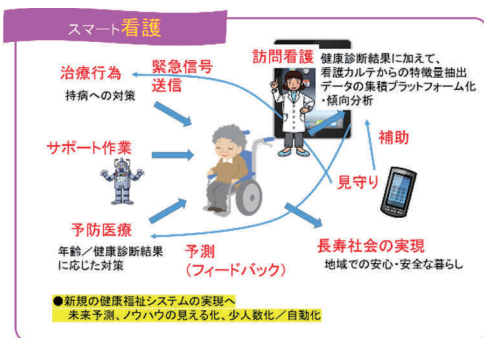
スマート看護

治療行為
持病への対策

緊急信号
送信

訪問看護
健康診断結果に加えて、看護カルテからの特徴量抽出データの集積プラットフォーム化・傾向分析

補助

サポート作業

見守り

予防医療
年齢／健康診断結果に応じた対策

予測
(フィードバック)

長寿社会の実現
地域での安心・安全な暮らし

●新規の健康福祉システムの実現へ
未来予測、ノウハウの見える化、少人数化／自動化